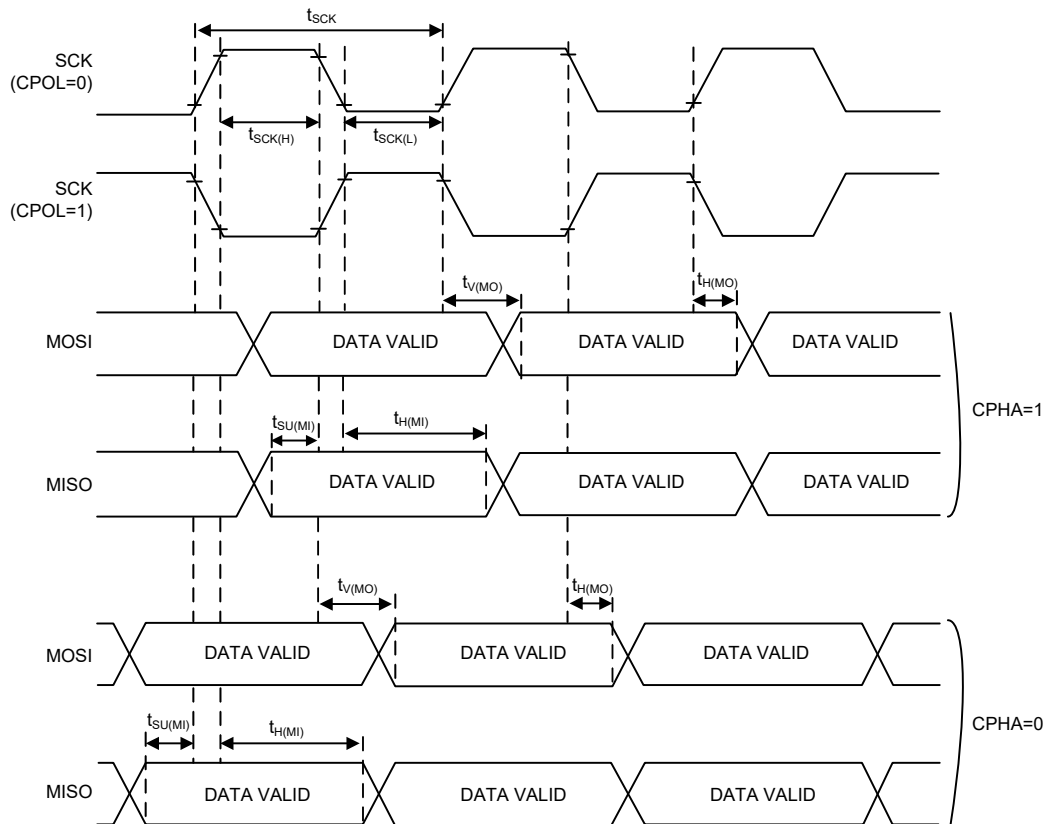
$t_{SCK}$

SCK (CPOL=0)

$t_{SCK(H)}$

$t_{SCK(L)}$

SCK (CPOL=1)

$t_{V(MO)}$

$t_{H(MO)}$

MOSI

DATA VALID

DATA VALID

DATA VALID

$t_{SU(MI)}$

$t_{H(MI)}$

CPHA=1

MISO

DATA VALID

DATA VALID

DATA VALID

$t_{V(MO)}$

$t_{H(MO)}$

MOSI

DATA VALID

DATA VALID

DATA VALID

$t_{SU(MI)}$

$t_{H(MI)}$

CPHA=0

MISO

DATA VALID

DATA VALID

DATA VALID